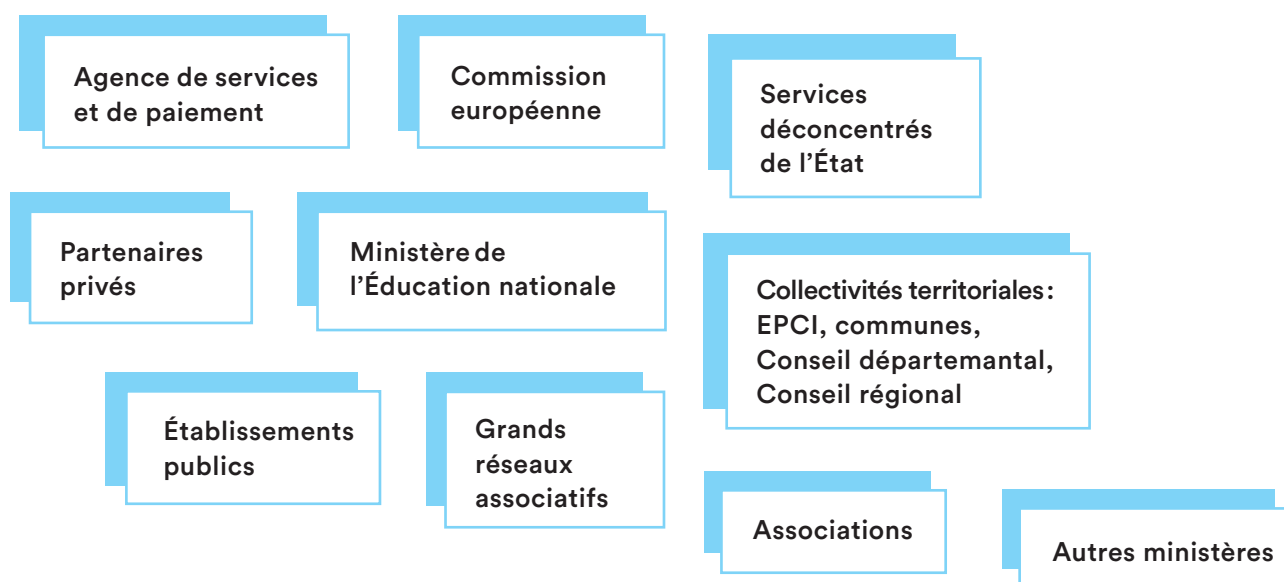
Agence de services et de paiement

Commission européenne

Services déconcentrés de l'État

Partenaires privés

Ministère de l'Éducation nationale

Collectivités territoriales : EPCI, communes, Conseil départemantal, Conseil régional

Établissements publics

Grands réseaux associatifs

Associations

Autres ministères